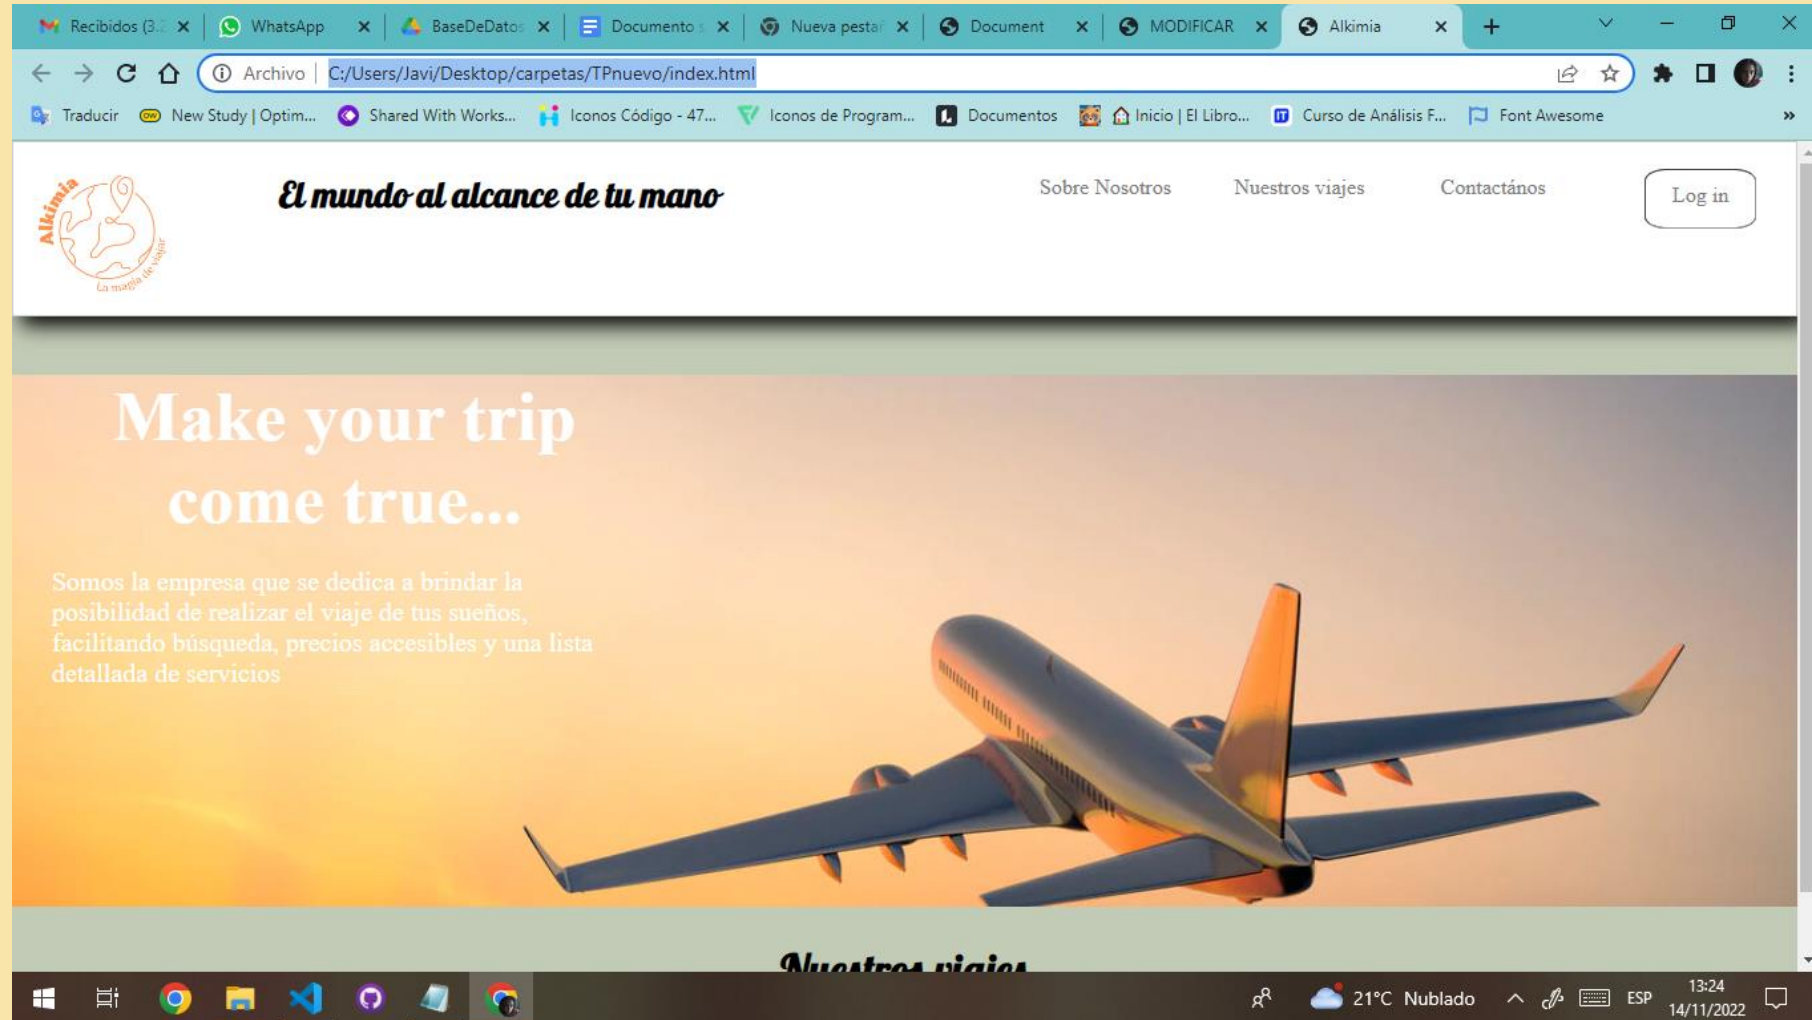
Recibidos (3.2 ×
WhatsApp ×
BaseDeDatos ×
Documento s ×
Nueva pestañ ×
Document ×
MODIFICAR ×
Alkimia ×
+

Archivo | C:/Users/Javi/Desktop/carpetas/TPnuevo/index.html

Traducir
New Study | Optim...
Shared With Works...
Iconos Código - 47...
Iconos de Program...
Documentos
Inicio | El Libro...
Curso de Análisis F...
Font Awesome

Alkimia
La magia de viajar

El mundo al alcance de tu mano

Sobre Nosotros
Nuestros viajes
Contactános
Log in

Make your trip come true...

Somos la empresa que se dedica a brindar la posibilidad de realizar el viaje de tus sueños, facilitando búsqueda, precios accesibles y una lista detallada de servicios

Nuestros viajes

21°C Nublado
ESP
13:24
14/11/2022